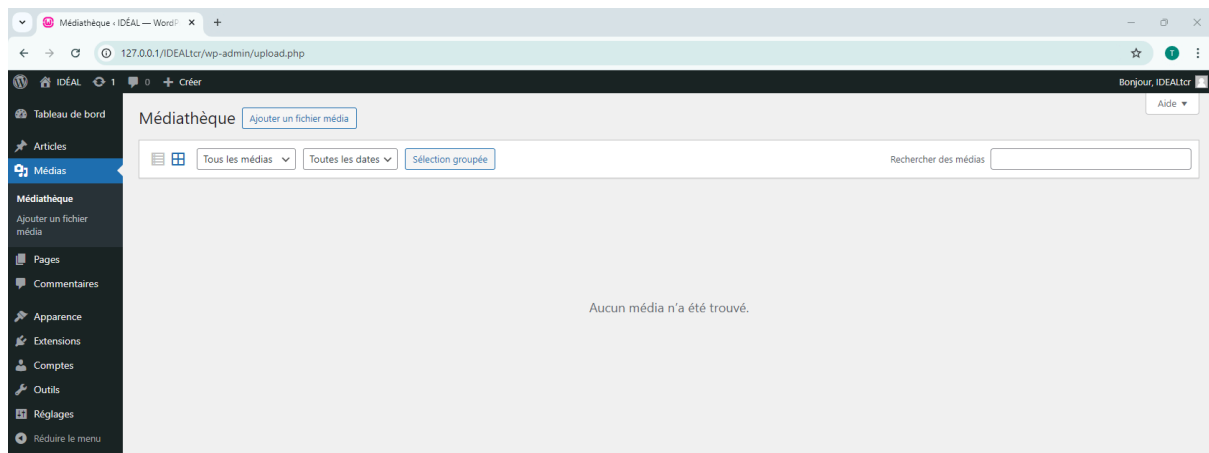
Médiathèque ‹ IDÉAL — WordP ×
+
127.0.0.1/IDEALtcr/wp-admin/upload.php
T

IDÉAL 1 0 + Créer
Bonjour, IDEALtcr

Tableau de bord
Articles
Médias
Médiathèque
Ajouter un fichier média
Pages
Commentaires
Apparence
Extensions
Comptes
Outils
Réglages
Réduire le menu

Aide ▾

Médiathèque
Ajouter un fichier média

Tous les médias
Toutes les dates
Sélection groupée
Rechercher des médias

Aucun média n'a été trouvé.